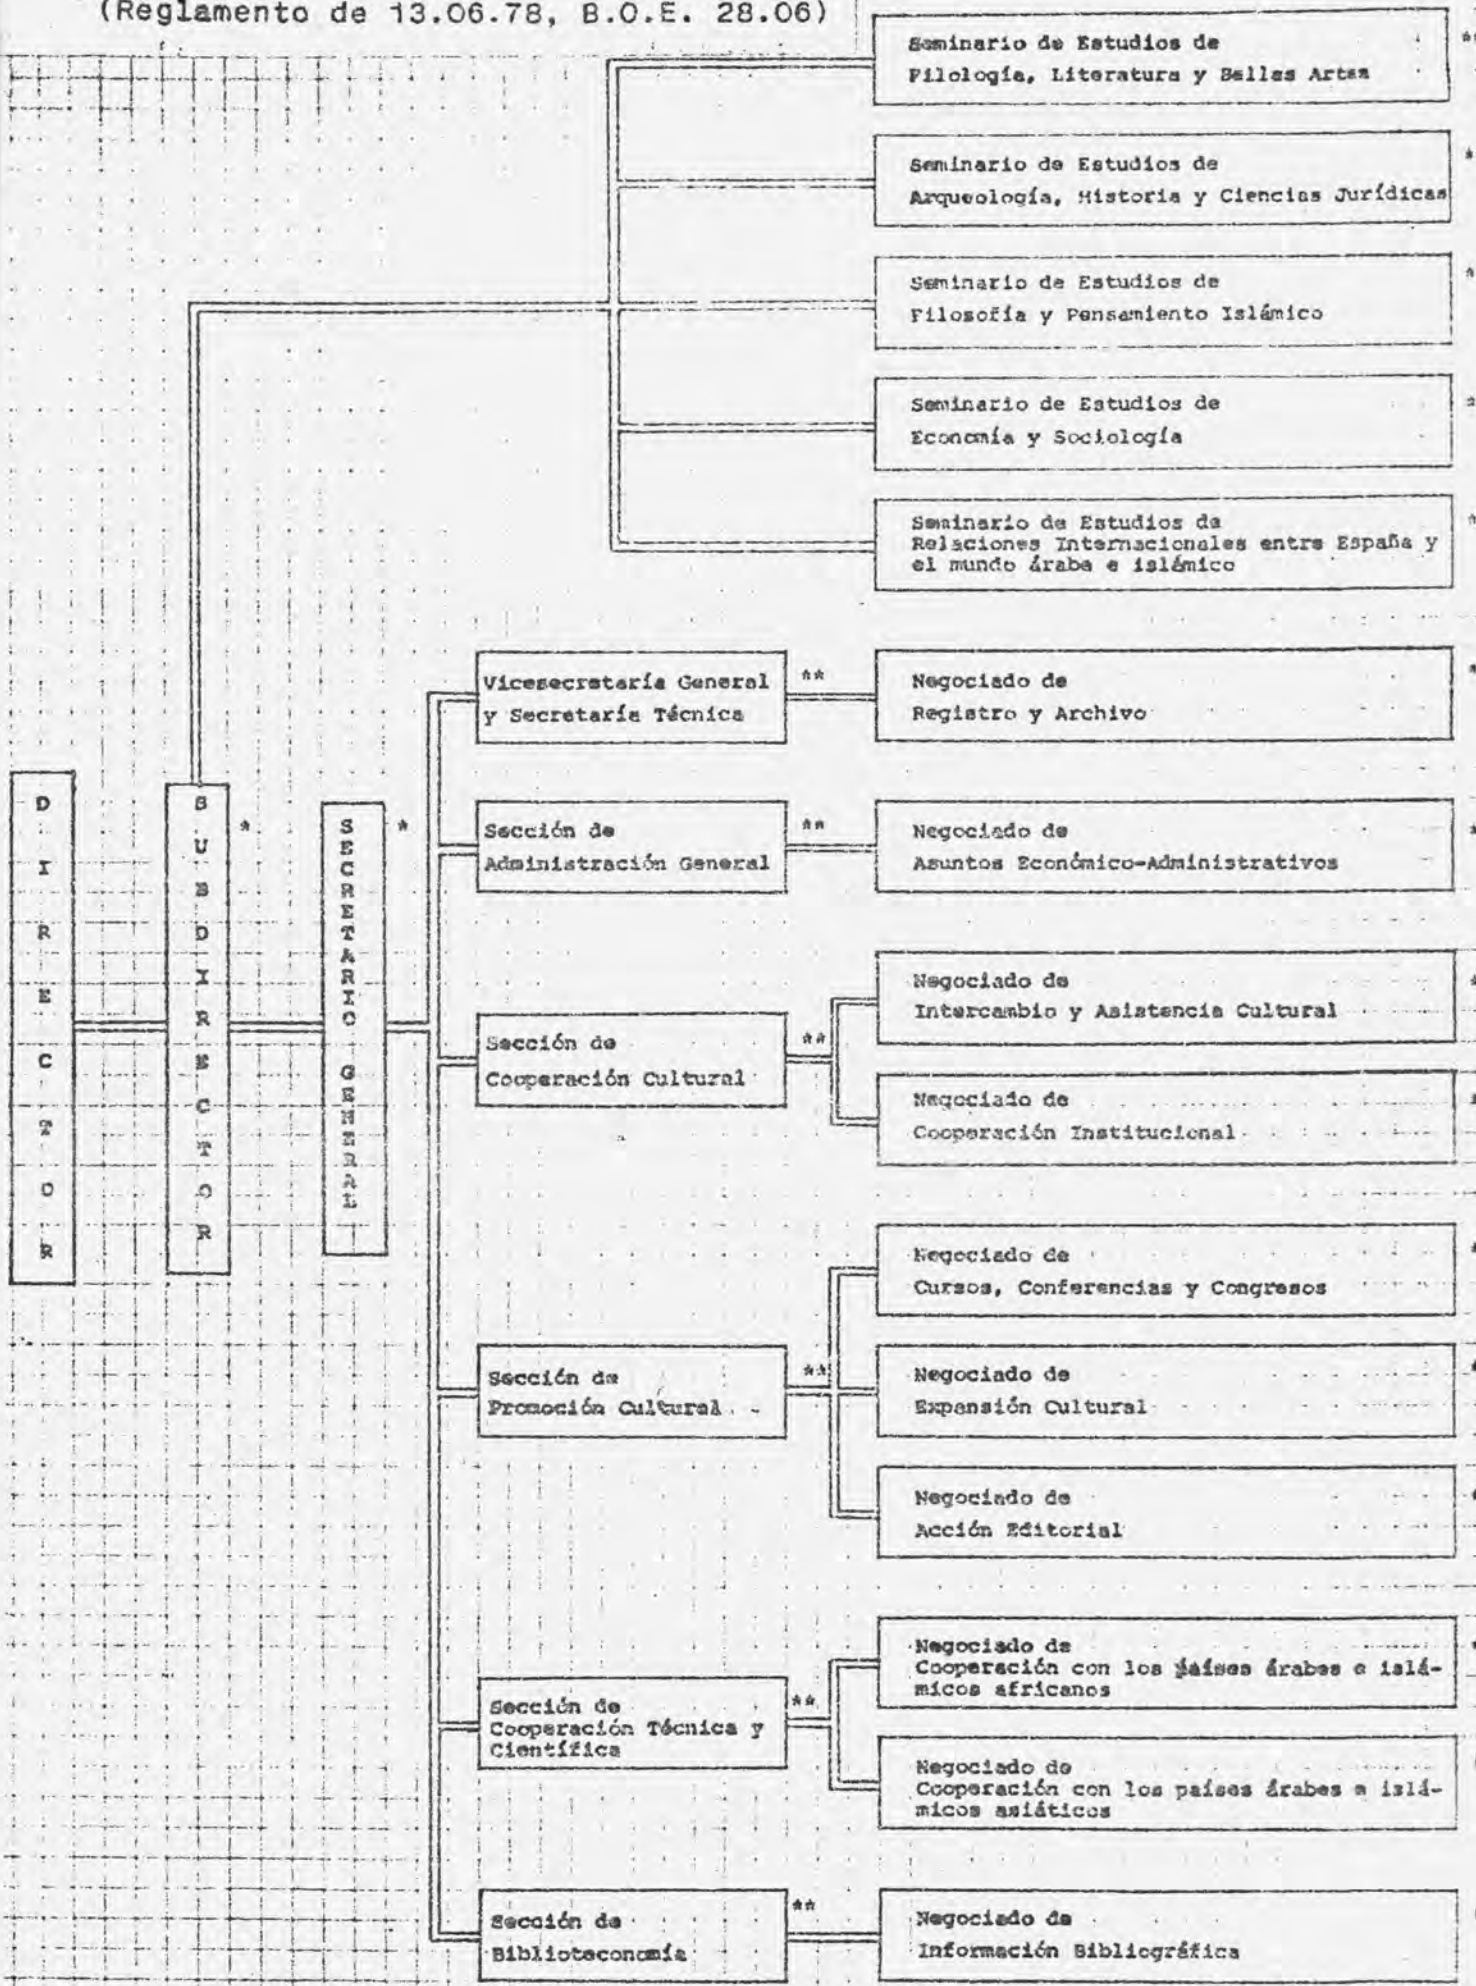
(Reglamento de 13.06.78, B.O.E. 28.06)

Seminario de Estudios de Filología, Literatura y Bellas Artes

Seminario de Estudios de Arqueología, Historia y Ciencias Jurídicas

Seminario de Estudios de Filosofía y Pensamiento Islámico

Seminario de Estudios de Economía y Sociología

Seminario de Estudios de Relaciones Internacionales entre España y el mundo árabe e islámico

DIRECTOR

SUBDIRECTOR *

SECRETARIO GENERAL *

Vicesecretaría General y Secretaría Técnica **

Negociado de Registro y Archivo

Sección de Administración General **

Negociado de Asuntos Económico-Administrativos

Sección de Cooperación Cultural **

Negociado de Intercambio y Asistencia Cultural

Negociado de Cooperación Institucional

Sección de Promoción Cultural **

Negociado de Cursos, Conferencias y Congresos

Negociado de Expansión Cultural

Negociado de Acción Editorial

Sección de Cooperación Técnica y Científica **

Negociado de Cooperación con los países árabes e islámicos africanos

Negociado de Cooperación con los países árabes e islámicos asiáticos

Sección de Biblioteconomía **

Negociado de Información Bibliográfica